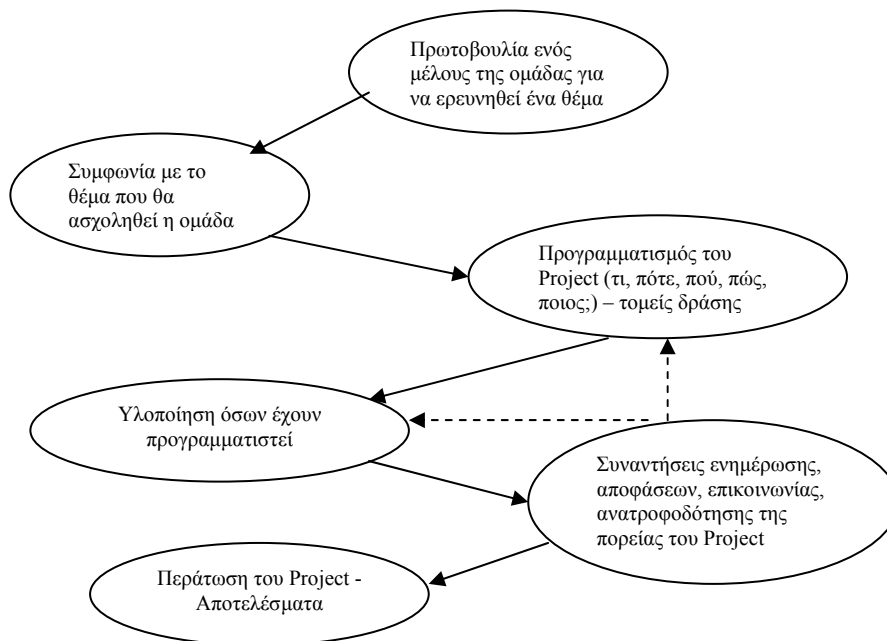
Πρωτοβουλία ενός μέλους της ομάδας για να ερευνηθεί ένα θέμα

Συμφωνία με το θέμα που θα ασχοληθεί η ομάδα

Προγραμματισμός του Project (τι, πότε, πού, πώς, ποιος;) – τομείς δράσης

Υλοποίηση όσων έχουν προγραμματιστεί

Συναντήσεις ενημέρωσης, αποφάσεων, επικοινωνίας, ανατροφοδότησης της πορείας του Project

Περάτωση του Project - Αποτελέσματα